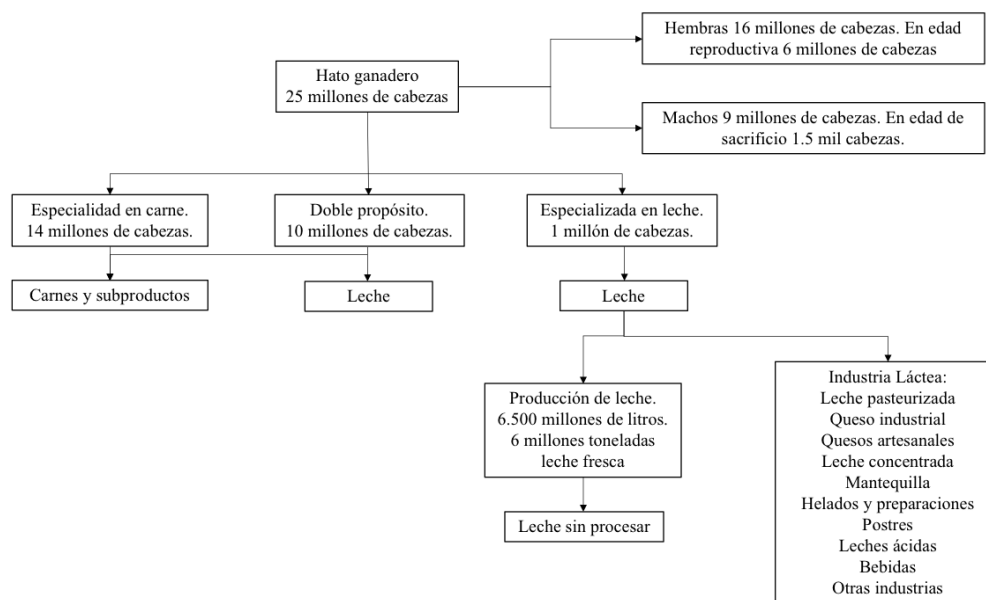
Hato ganadero
25 millones de cabezas

Hembras 16 millones de cabezas. En edad reproductiva 6 millones de cabezas

Machos 9 millones de cabezas. En edad de sacrificio 1.5 mil cabezas.

Especialidad en carne.
14 millones de cabezas.

Doble propósito.
10 millones de cabezas.

Especializada en leche.
1 millón de cabezas.

Carnes y subproductos

Leche

Leche

Producción de leche.
6.500 millones de litros.
6 millones toneladas leche fresca

Leche sin procesar

Industria Láctea:
Leche pasteurizada
Queso industrial
Quesos artesanales
Leche concentrada
Mantequilla
Helados y preparaciones
Postres
Leches ácidas
Bebidas
Otras industrias